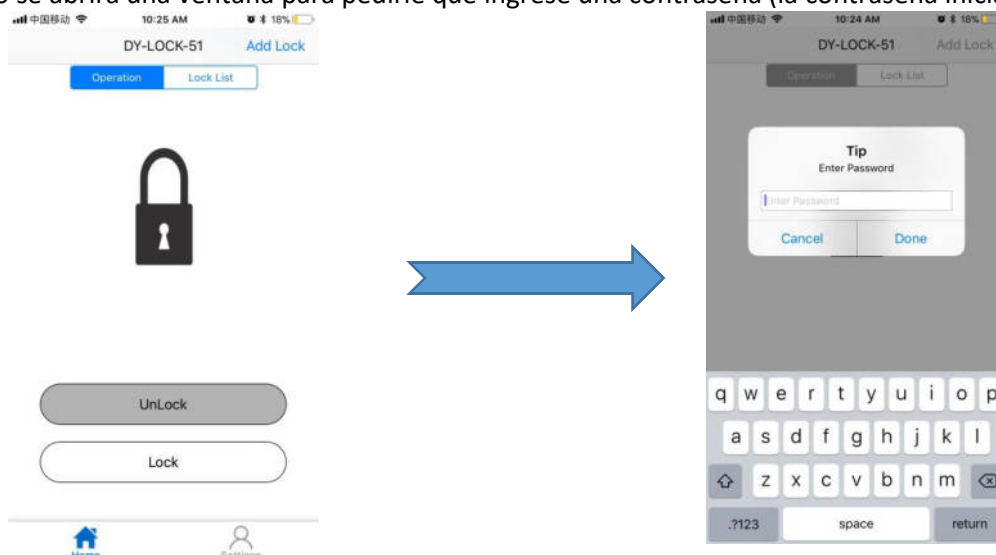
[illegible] se abrirá una ventana para pedirle que ingrese una contraseña (la contraseña inici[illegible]

中国移动 10:25 AM 18%
DY-LOCK-51 Add Lock
Operation Lock List

UnLock
Lock

Home Settings

中国移动 10:24 AM 18%
DY-LOCK-51 Add Lock
Operation Lock List

Tip
Enter Password
Enter Password
Cancel Done

q w e r t y u i o p
a s d f g h j k l
z x c v b n m
.?123 space return